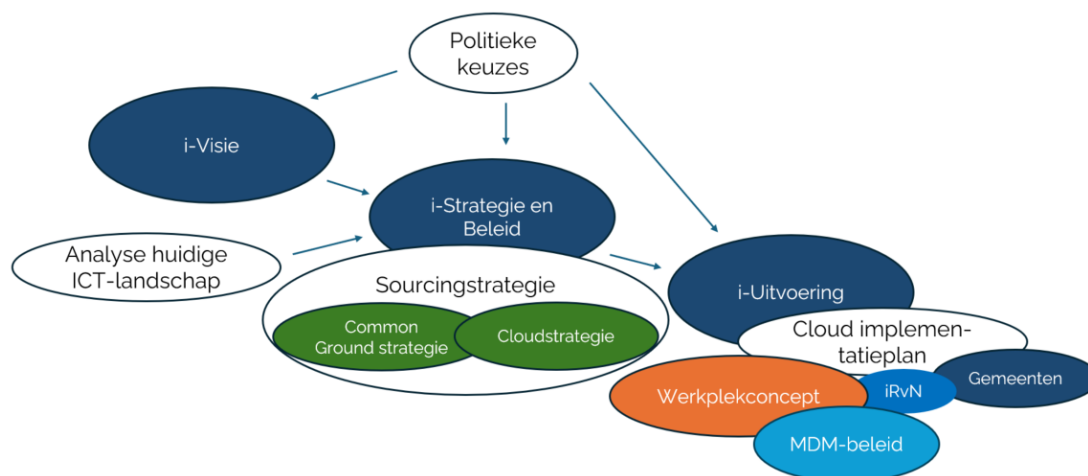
Politieke keuzes

i-Visie

i-Strategie en Beleid

Analyse huidige ICT-landschap

Sourcingstrategie

Common Ground strategie

Cloudstrategie

i-Uitvoering

Cloud implementatieplan

Werkplekconcept

iRvN

Gemeenten

MDM-beleid